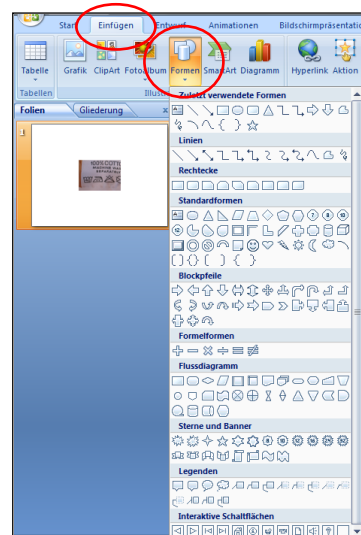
Start Einfügen Entwurf Animationen Bildschirmpräsentation

Tabelle Grafik ClipArt Fotoalbum Formen SmartArt Diagramm Hyperlink Aktion

Tabellen Illustr

Folien Gliederung

1

Zuletzt verwendete Formen

Linien

Rechtecke

Standardformen

Blockpfeile

Formelformen

Flussdiagramm

Sterne und Banner

Legenden

Interaktive Schaltflächen